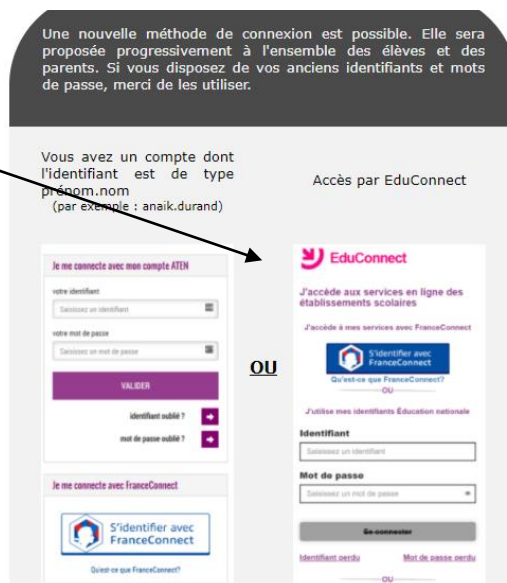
Une nouvelle méthode de connexion est possible. Elle sera proposée progressivement à l'ensemble des élèves et des parents. Si vous disposez de vos anciens identifiants et mots de passe, merci de les utiliser.

Vous avez un compte dont l'identifiant est de type prénom.nom
(par exemple : anaik.durand)

Accès par EduConnect

Je me connecte avec mon compte ATEN

votre identifiant

Saisissez un identifiant

votre mot de passe

Saisissez un mot de passe

VALIDER

identifiant oublié ?

mot de passe oublié ?

Je me connecte avec FranceConnect

S'identifier avec FranceConnect

Qu'est-ce que FranceConnect?

OU

EduConnect

J'accède aux services en ligne des établissements scolaires

J'accède à mes services avec FranceConnect

S'identifier avec FranceConnect

Qu'est-ce que FranceConnect?

OU

J'utilise mes identifiants Éducation nationale

Identifiant

Saisissez un identifiant

Mot de passe

Saisissez un mot de passe

Se connecter

Identifiant perdu

Mot de passe perdu

OU